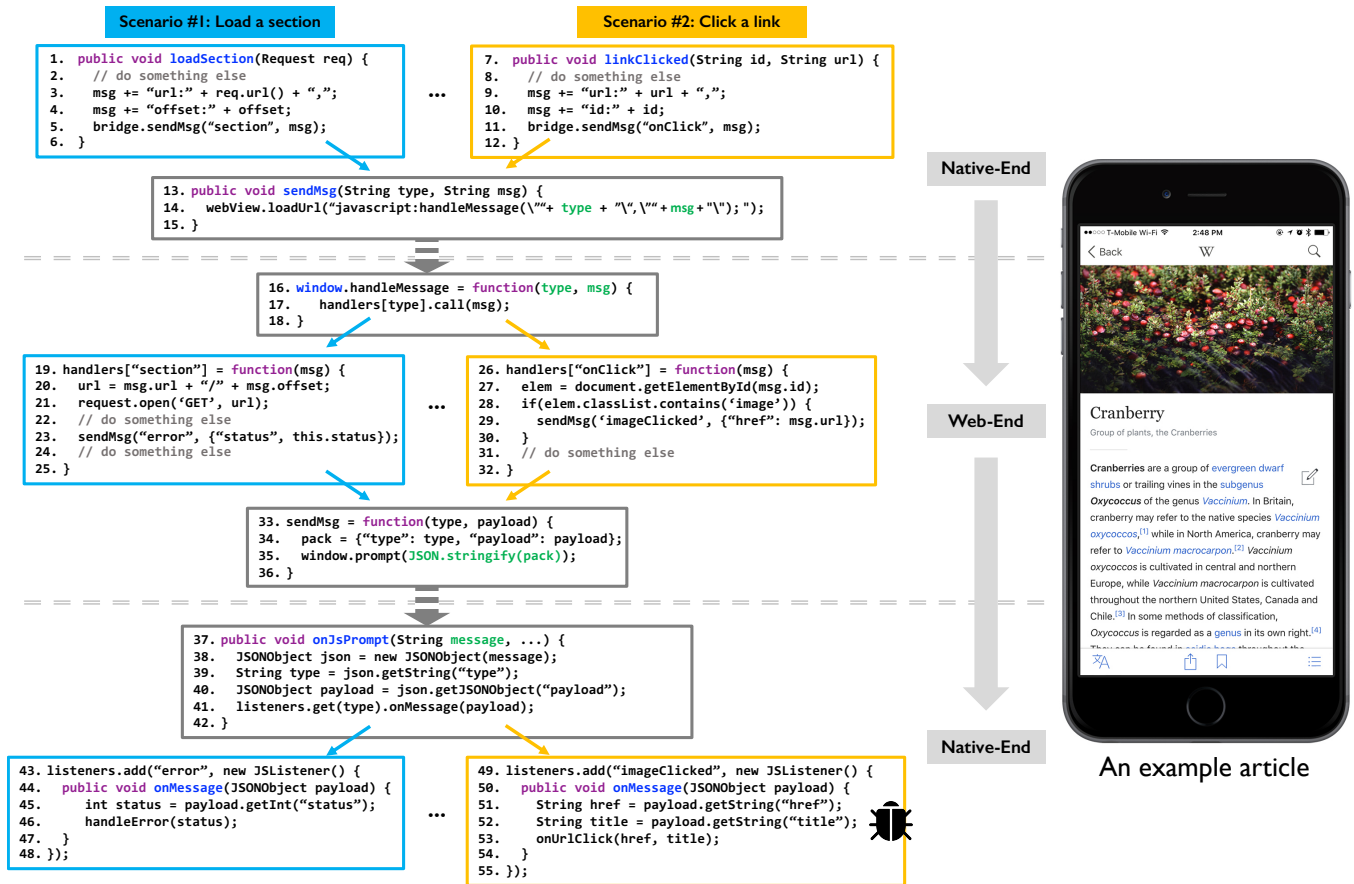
Scenario #1: Load a section

Scenario #2: Click a link

1. public void loadSection(Request req) {
2. // do something else
3. msg += “url:” + req.url() + “,”;
4. msg += “offset:” + offset;
5. bridge.sendMsg(“section”, msg);
6. }

...

7. public void linkClicked(String id, String url) {
8. // do something else
9. msg += “url:” + url + “,”;
10. msg += “id:” + id;
11. bridge.sendMsg(“onClick”, msg);
12. }

13. public void sendMsg(String type, String msg) {
14. webView.loadUrl(“javascript:handleMessage(\"“+ type + ”\“,\"“+ msg + ”\");”);
15. }

Native-End

16. window.handleMessage = function(type, msg) {
17. handlers[type].call(msg);
18. }

19. handlers[“section”] = function(msg) {
20. url = msg.url + “/” + msg.offset;
21. request.open(‘GET’, url);
22. // do something else
23. sendMsg(“error”, {“status”, this.status});
24. // do something else
25. }

...

26. handlers[“onClick”] = function(msg) {
27. elem = document.getElementById(msg.id);
28. if(elem.classList.contains(‘image’)) {
29. sendMsg(‘imageClicked’, {“href”: msg.url});
30. }
31. // do something else
32. }

Web-End

33. sendMsg = function(type, payload) {
34. pack = {“type”: type, “payload”: payload};
35. window.prompt(JSON.stringify(pack));
36. }

37. public void onJsPrompt(String message, ...) {
38. JSONObject json = new JSONObject(message);
39. String type = json.getString(“type”);
40. JSONObject payload = json.getJSONObject(“payload”);
41. listeners.get(type).onMessage(payload);
42. }

Native-End

43. listeners.add(“error”, new JSListener() {
44. public void onMessage(JSONObject payload) {
45. int status = payload.getInt(“status”);
46. handleError(status);
47. }
48. });

...

49. listeners.add(“imageClicked”, new JSListener() {
50. public void onMessage(JSONObject payload) {
51. String href = payload.getString(“href”);
52. String title = payload.getString(“title”);
53. onUrlClick(href, title);
54. }
55. });

T-Mobile Wi-Fi 2:48 PM
Back W

Cranberry
Group of plants, the Cranberries

Cranberries are a group of evergreen dwarf shrubs or trailing vines in the subgenus Oxycoccus of the genus Vaccinium. In Britain, cranberry may refer to the native species Vaccinium oxycoccos,[1] while in North America, cranberry may refer to Vaccinium macrocarpon.[2] Vaccinium oxycoccos is cultivated in central and northern Europe, while Vaccinium macrocarpon is cultivated throughout the northern United States, Canada and Chile.[3] In some methods of classification, Oxycoccus is regarded as a genus in its own right.[4] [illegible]

An example article